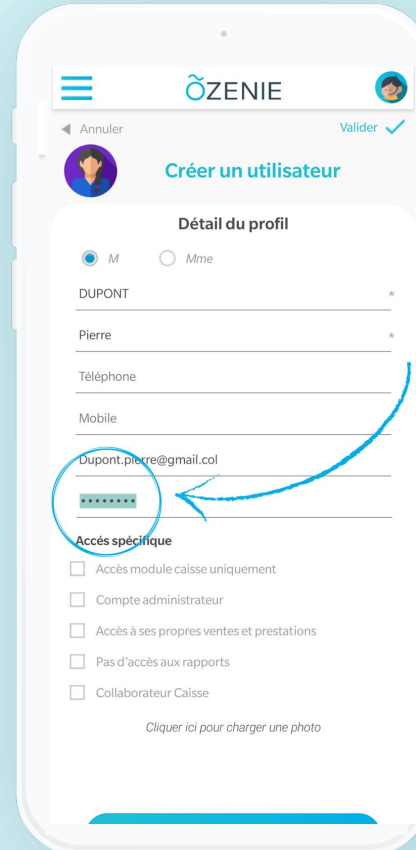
ÕZENIE

Annuler

Valider

Créer un utilisateur

Détail du profil

M Mme

DUPONT *

Pierre *

Téléphone

Mobile

Dupont.pierre@gmail.col

••••••••

Accès spécifique

Accès module caisse uniquement

Compte administrateur

Accès à ses propres ventes et prestations

Pas d'accès aux rapports

Collaborateur Caisse

Cliquer ici pour charger une photo